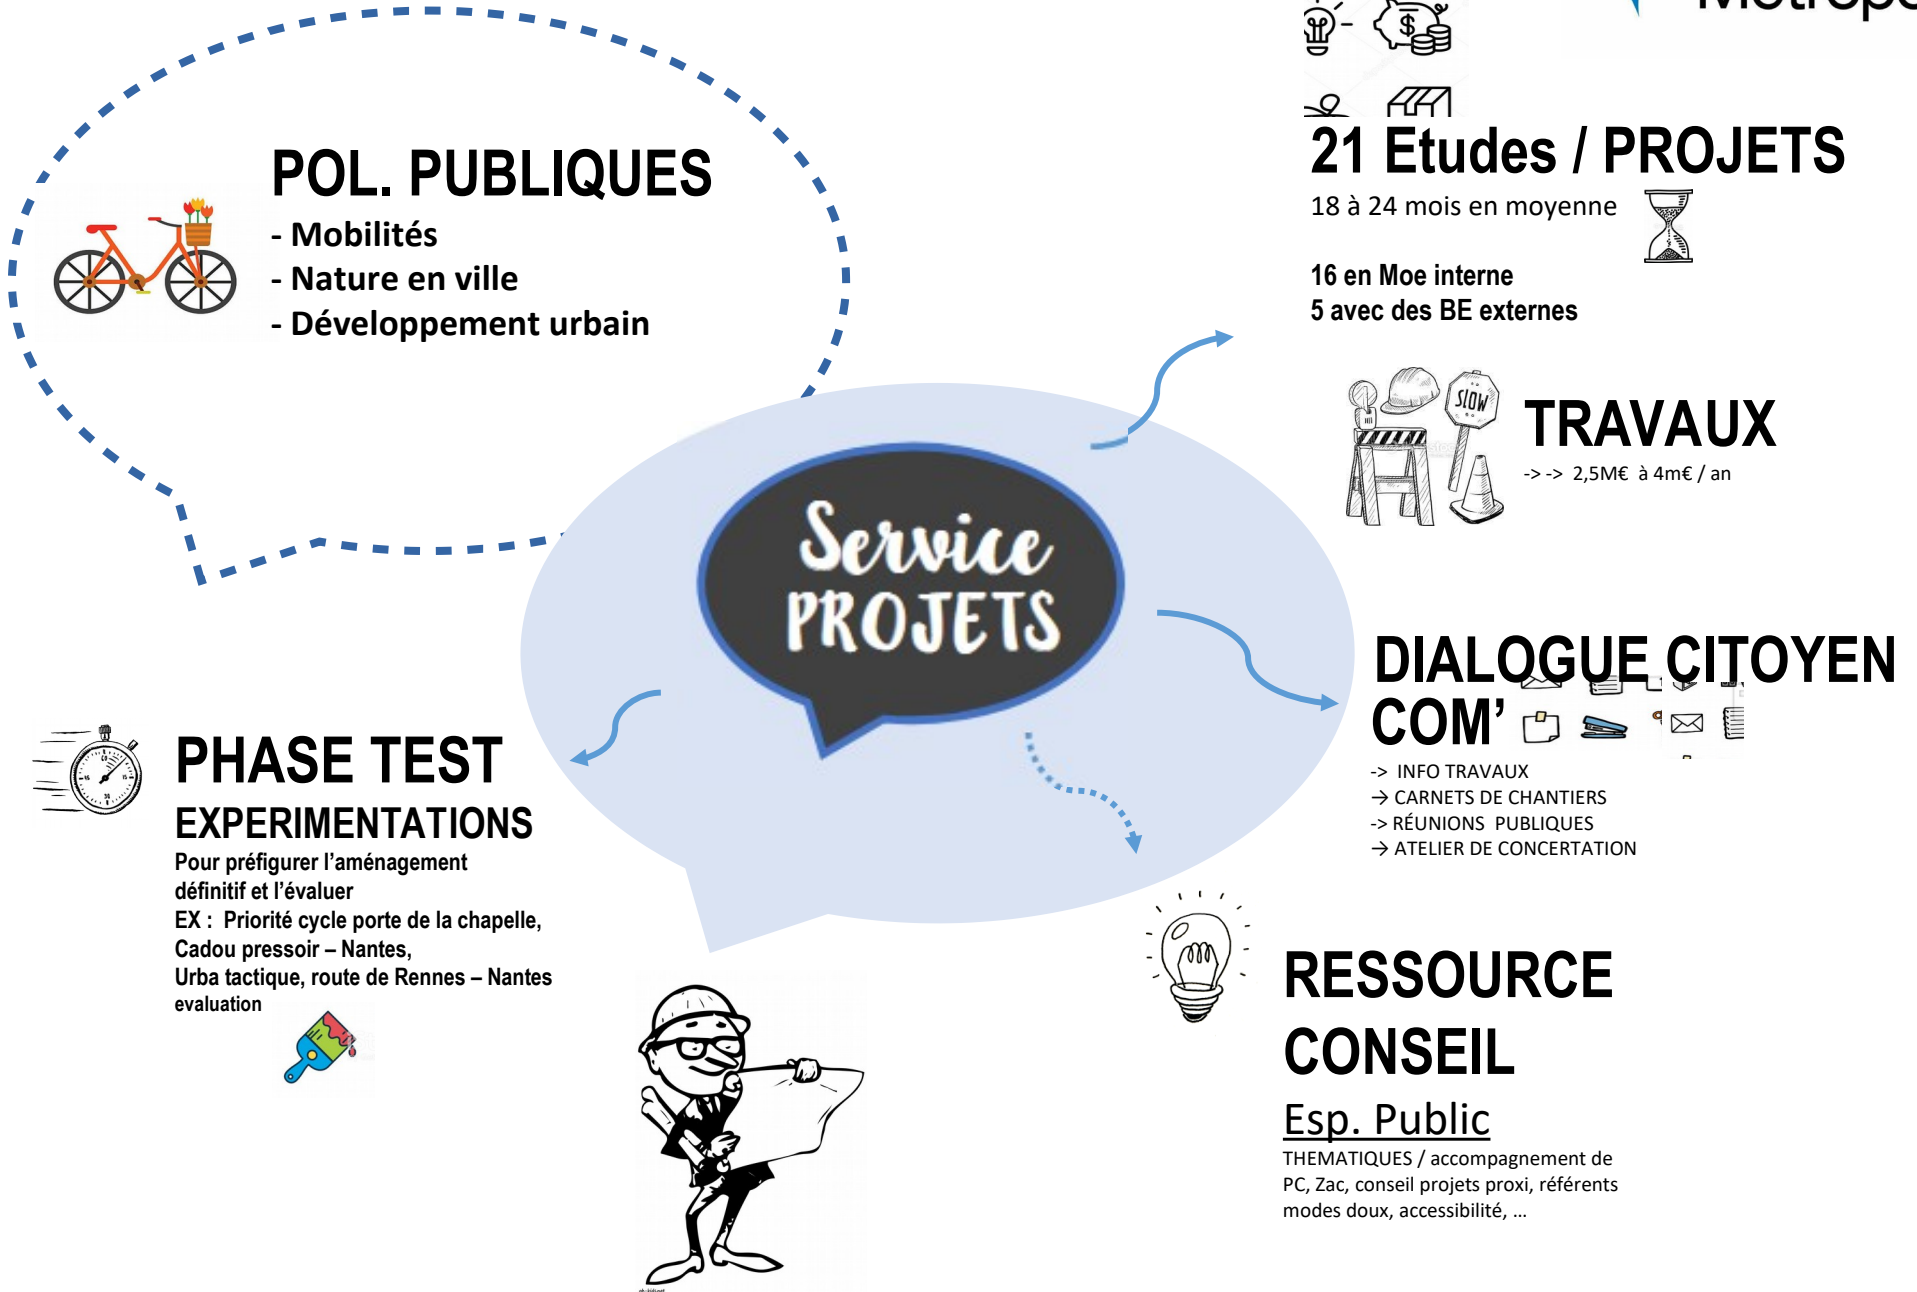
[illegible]

POL. PUBLIQUES
- Mobilités
- Nature en ville
- Développement urbain

21 Etudes / PROJETS
18 à 24 mois en moyenne

16 en Moe interne
5 avec des BE externes

SLOW

TRAVAUX
-> -> 2,5M€ à 4m€ / an

Service PROJETS

DIALOGUE CITOYEN
COM'
-> INFO TRAVAUX
→ CARNETS DE CHANTIERS
-> RÉUNIONS PUBLIQUES
→ ATELIER DE CONCERTATION

PHASE TEST
EXPERIMENTATIONS
Pour préfigurer l'aménagement définitif et l'évaluer
EX : Priorité cycle porte de la chapelle, Cadou pressoir – Nantes,
Urba tactique, route de Rennes – Nantes
evaluation

RESSOURCE CONSEIL
Esp. Public
THEMATIQUES / accompagnement de PC, Zac, conseil projets proxi, référents modes doux, accessibilité, …